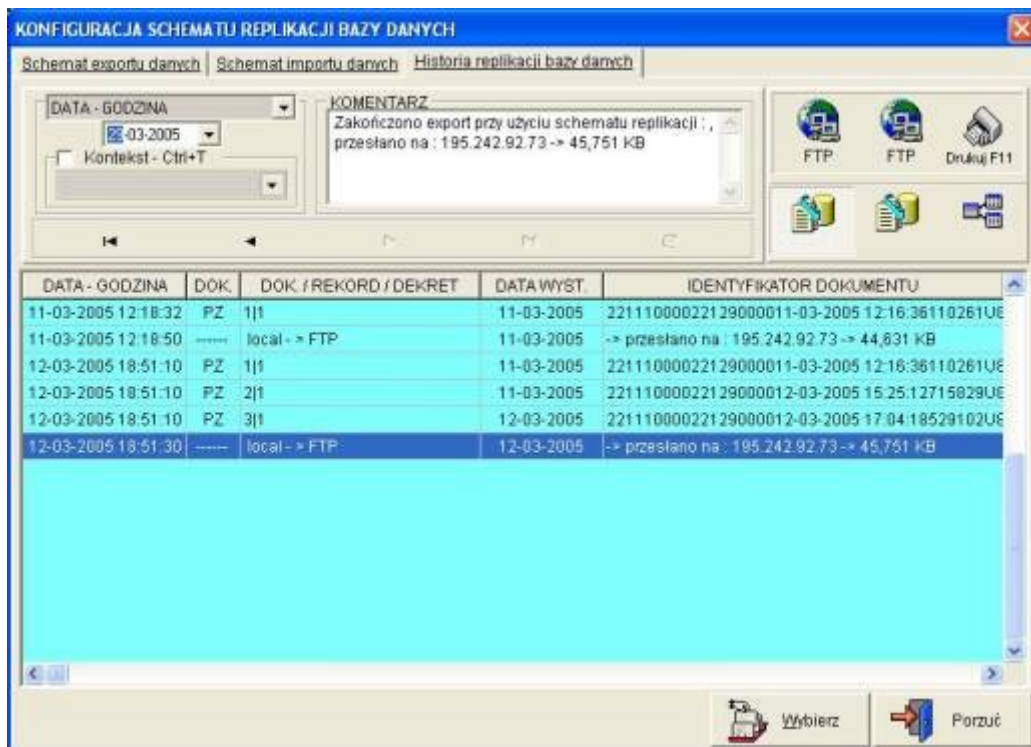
KONFIGURACJA SCHEMATU REPLIKACJI BAZY DANYCH

Schemat exportu danych | Schemat importu danych | Historia replikacji bazy danych

DATA - GODZINA

12-03-2005

Kontekst - Ctrl+T

KOMENTARZ

Zakończono export przy użyciu schematu replikacji : , przesłano na : 195.242.92.73 -> 45,751 KB

FTP FTP Drukuj F11

| DATA - GODZINA | DOK. | DOK. / REKORD / DEKRET | DATA WYST. | IDENTYFIKATOR DOKUMENTU |
|---|---|---|---|---|
| 11-03-2005 12:18:32 | PZ | 1\|1 | 11-03-2005 | 22111000022129000011-03-2005 12:16:36110261U8 |
| 11-03-2005 12:18:50 | ------ | local - > FTP | 11-03-2005 | -> przesłano na : 195.242.92.73 -> 44,631 KB |
| 12-03-2005 18:51:10 | PZ | 1\|1 | 11-03-2005 | 22111000022129000011-03-2005 12:16:36110261U8 |
| 12-03-2005 18:51:10 | PZ | 2\|1 | 11-03-2005 | 22111000022129000012-03-2005 15:25:12715829U8 |
| 12-03-2005 18:51:10 | PZ | 3\|1 | 12-03-2005 | 22111000022129000012-03-2005 17:04:18529102U8 |
| 12-03-2005 18:51:30 | ------ | local - > FTP | 12-03-2005 | -> przesłano na : 195.242.92.73 -> 45,751 KB |

Wybierz

Porzuć